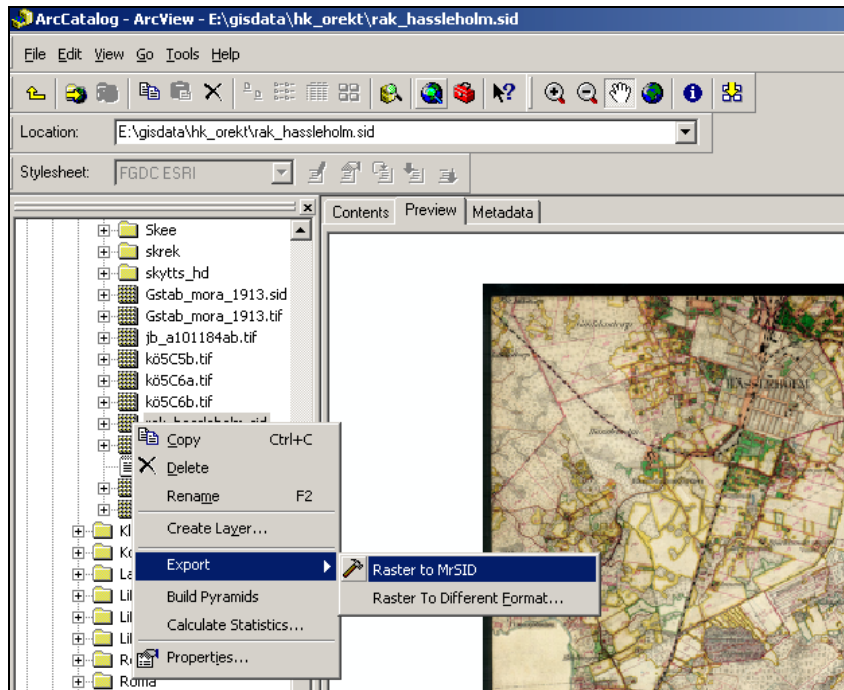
ArcCatalog - ArcView - E:\gisdata\hk_orekt\rak_hassleholm.sid

File Edit View Go Tools Help

Location: E:\gisdata\hk_orekt\rak_hassleholm.sid

Stylesheet: FGDC ESRI

Contents Preview Metadata

Skee
skrek
skytts_hd
Gstab_mora_1913.sid
Gstab_mora_1913.tif
jb_a101184ab.tif
kö5C5b.tif
kö5C6a.tif
kö5C6b.tif
rak_hassleholm.sid
Kl
Ko
La
Lil
Lil
Lil
Ro
Roma

Copy Ctrl+C
Delete
Rename F2
Create Layer...
Export
Build Pyramids
Calculate Statistics...
Properties...

Raster to MrSID
Raster To Different Format...

HÄSSLEHOLM